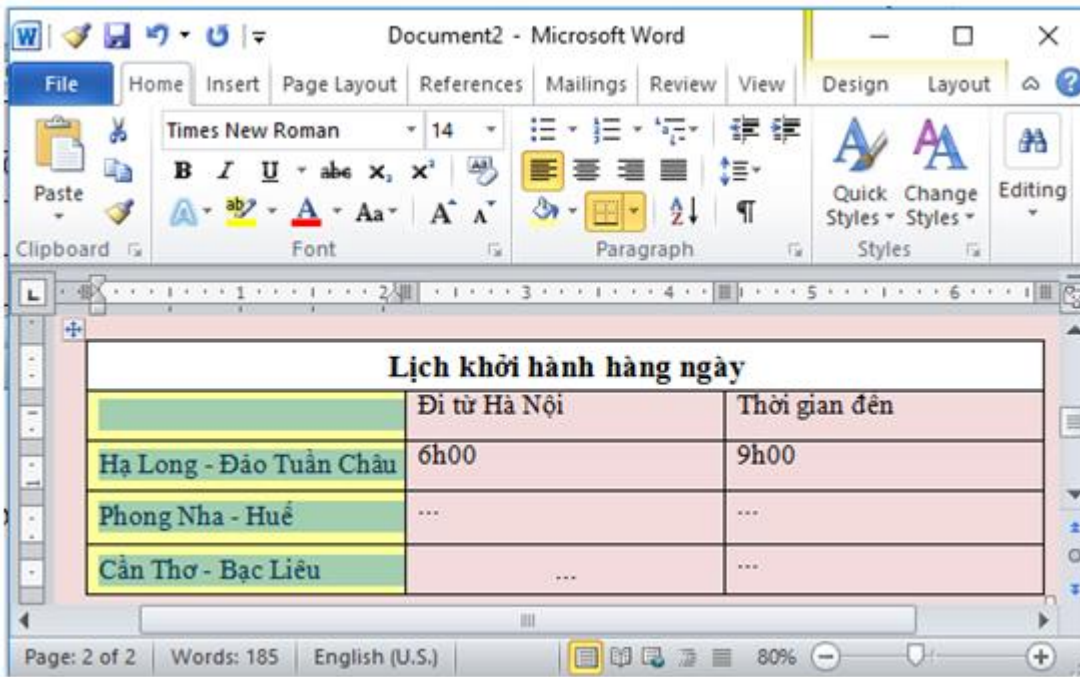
Document2 - Microsoft Word

File Home Insert Page Layout References Mailings Review View Design Layout

Paste
Clipboard

Times New Roman 14
B I U abc $x_2$ $x^2$
A Aa A A
Font

Paragraph

Quick Styles Change Styles
Styles

Editing

| Lịch khởi hành hàng ngày | | |
|---|---|---|
| | Đi từ Hà Nội | Thời gian đến |
| Hạ Long - Đảo Tuần Châu | 6h00 | 9h00 |
| Phong Nha - Huế | ... | ... |
| Cần Thơ - Bạc Liêu | ... | ... |

Page: 2 of 2 Words: 185 English (U.S.) 80%